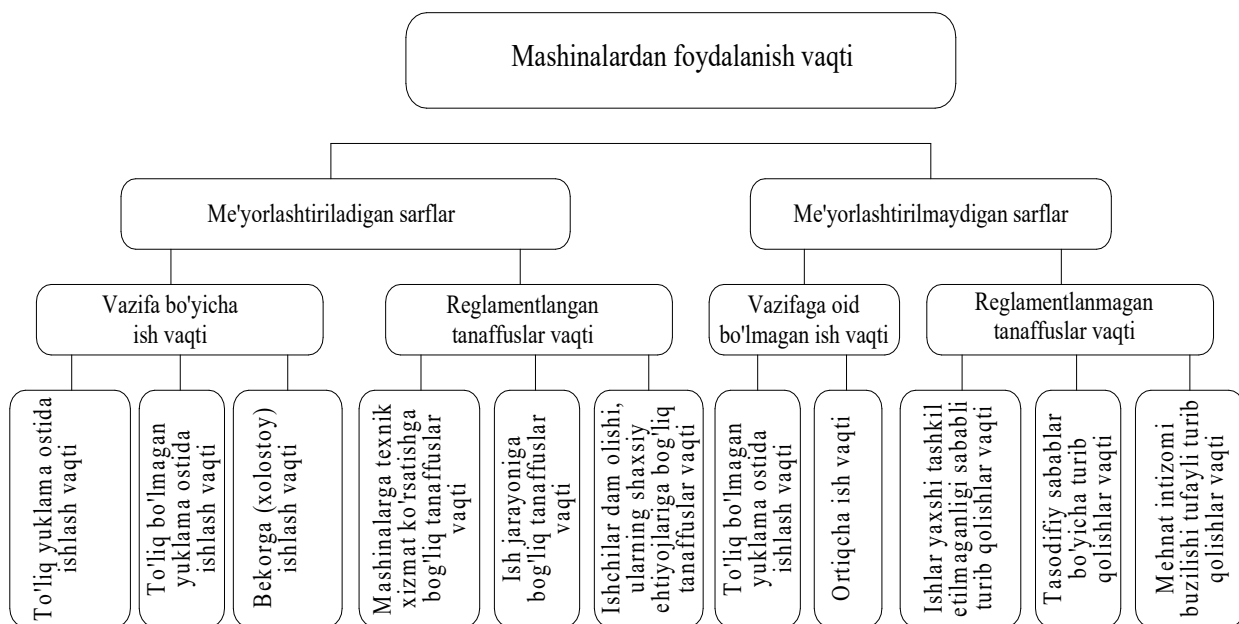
Mashinalardan foydalanish vaqti

Me'yorlashtiriladigan sarflar

Me'yorlashtirilmaydigan sarflar

Vazifa bo'yicha ish vaqti

Reglamentlangan tanaffuslar vaqti

Vazifaga oid bo'lmagan ish vaqti

Reglamentlanmagan tanaffuslar vaqti

To'liq yuklama ostida ishlash vaqti

To'liq bo'lmagan yuklama ostida ishlash vaqti

Bekorga (xolostoy) ishlash vaqti

Mashinalarga texnik xizmat ko'rsatishga bog'liq tanaffuslar vaqti

Ish jarayoniga bog'liq tanaffuslar vaqti

Ishchilar dam olishi, ularning shaxsiy ehtiyojlariga bog'liq tanaffuslar vaqti

To'liq bo'lmagan yuklama ostida ishlash vaqti

Ortiqcha ish vaqti

Ishlar yaxshi tashkil etilmaganligi sababli turib qolishlar vaqti

Tasodifiy sabablar bo'yicha turib qolishlar vaqti

Mehnat intizomi buzilishi tufayli turib qolishlar vaqti